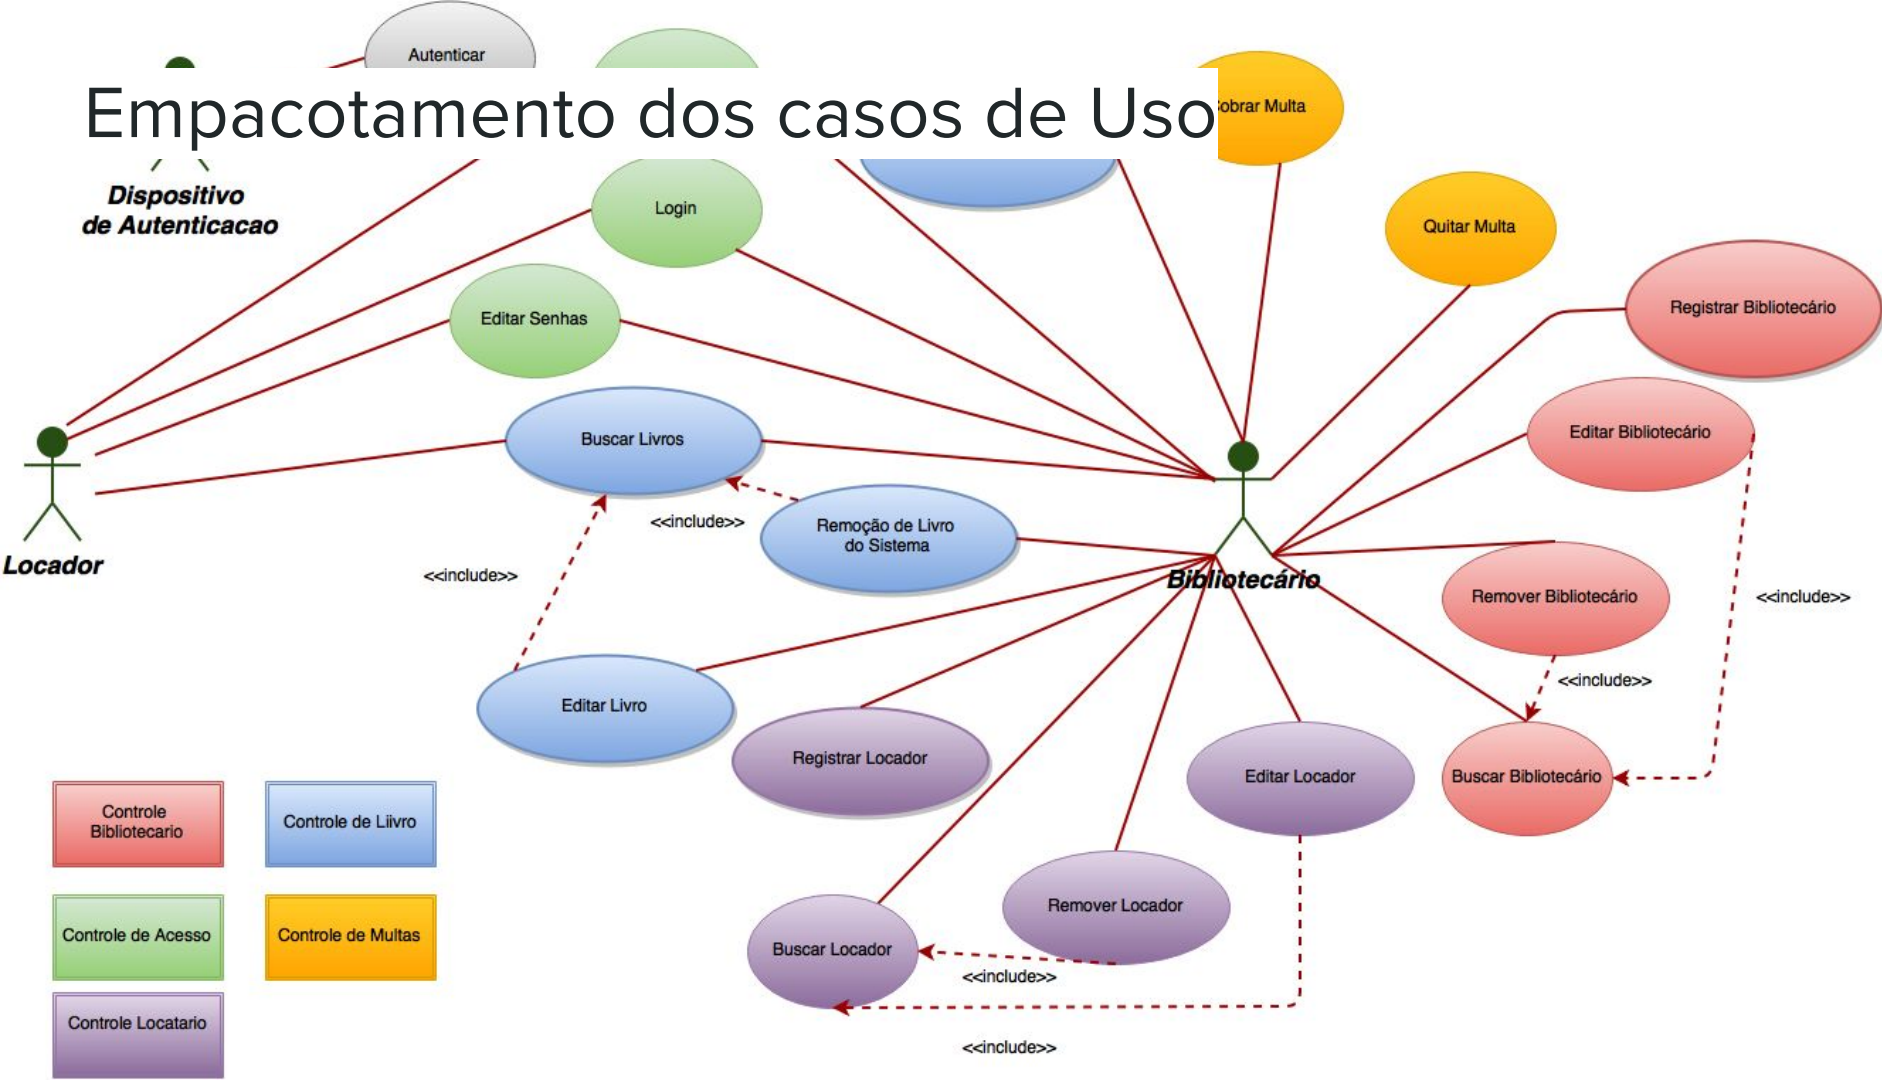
Empacotamento dos casos de Uso

Autenticar

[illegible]obrar Multa

Dispositivo de Autenticacao

Login

Quitar Multa

Registrar Bibliotecário

Editar Senhas

Editar Bibliotecário

Buscar Livros

Locador

<<include>>

Remoção de Livro do Sistema

<<include>>

Bibliotecário

<<include>>

Remover Bibliotecário

<<include>>

Editar Livro

Registrar Locador

Editar Locador

Buscar Bibliotecário

Controle Bibliotecario

Controle de Liivro

Controle de Acesso

Controle de Multas

Remover Locador

Buscar Locador

<<include>>

Controle Locatario

<<include>>